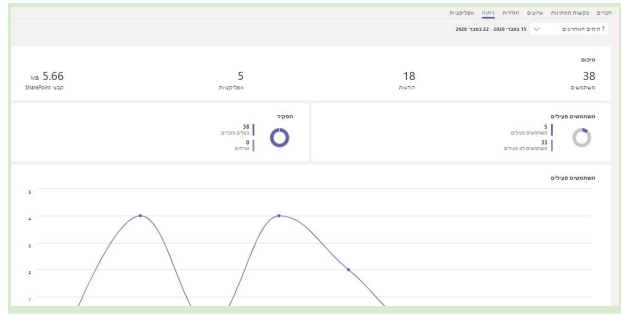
חברים בקשות ממתינות ערוצים הגדרות ניתוח אפליקציות

7 הימים האחרונים 15 בנובמבר 2020 - 22 בנובמבר 2020

סיכום

38
משתמשים

18
הודעות

5
אפליקציות

5.66 MB
קובצי SharePoint

משתמשים פעילים
5
משתמשים פעילים
33
משתמשים לא פעילים

תפקיד
38
בעלים וחברים
0
אורחים

משתמשים פעילים

5
4
3
2
1